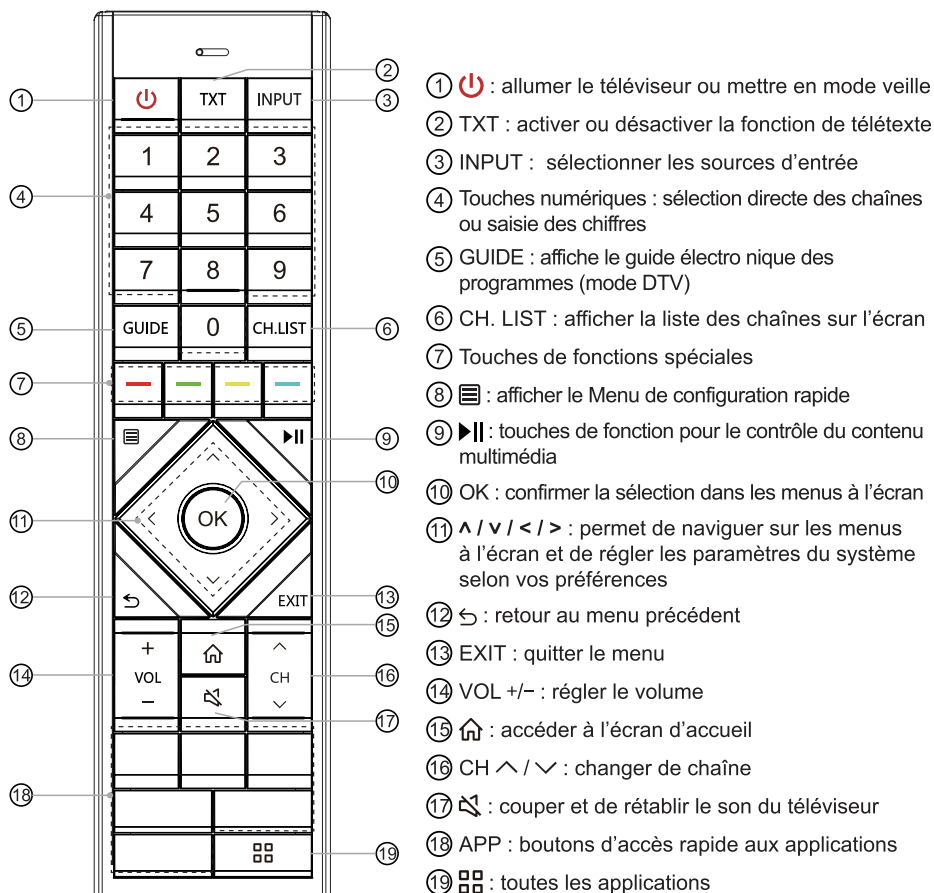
① ⏻ TXT INPUT ③
②
1 2 3
④
4 5 6
7 8 9
⑤ GUIDE 0 CH.LIST ⑥
⑦
⑧ ☰ ▶II ⑨
⑩
⑪ OK
⑫ ↶ EXIT ⑬
⑮
+ ⌂ ^
⑭ VOL CH ⑯
− ∨
⑰
⑱
⑲

① ⏻ : allumer le téléviseur ou mettre en mode veille
② TXT : activer ou désactiver la fonction de télétexte
③ INPUT : sélectionner les sources d'entrée
④ Touches numériques : sélection directe des chaînes ou saisie des chiffres
⑤ GUIDE : affiche le guide électro nique des programmes (mode DTV)
⑥ CH. LIST : afficher la liste des chaînes sur l'écran
⑦ Touches de fonctions spéciales
⑧ ☰ : afficher le Menu de configuration rapide
⑨ ▶II : touches de fonction pour le contrôle du contenu multimédia
⑩ OK : confirmer la sélection dans les menus à l'écran
⑪ ∧ / ∨ / < / > : permet de naviguer sur les menus à l'écran et de régler les paramètres du système selon vos préférences
⑫ ↶ : retour au menu précédent
⑬ EXIT : quitter le menu
⑭ VOL +/− : régler le volume
⑮ ⌂ : accéder à l'écran d'accueil
⑯ CH ∧ / ∨ : changer de chaîne
⑰ 🔇 : couper et de rétablir le son du téléviseur
⑱ APP : boutons d'accès rapide aux applications
⑲ ⊞ : toutes les applications